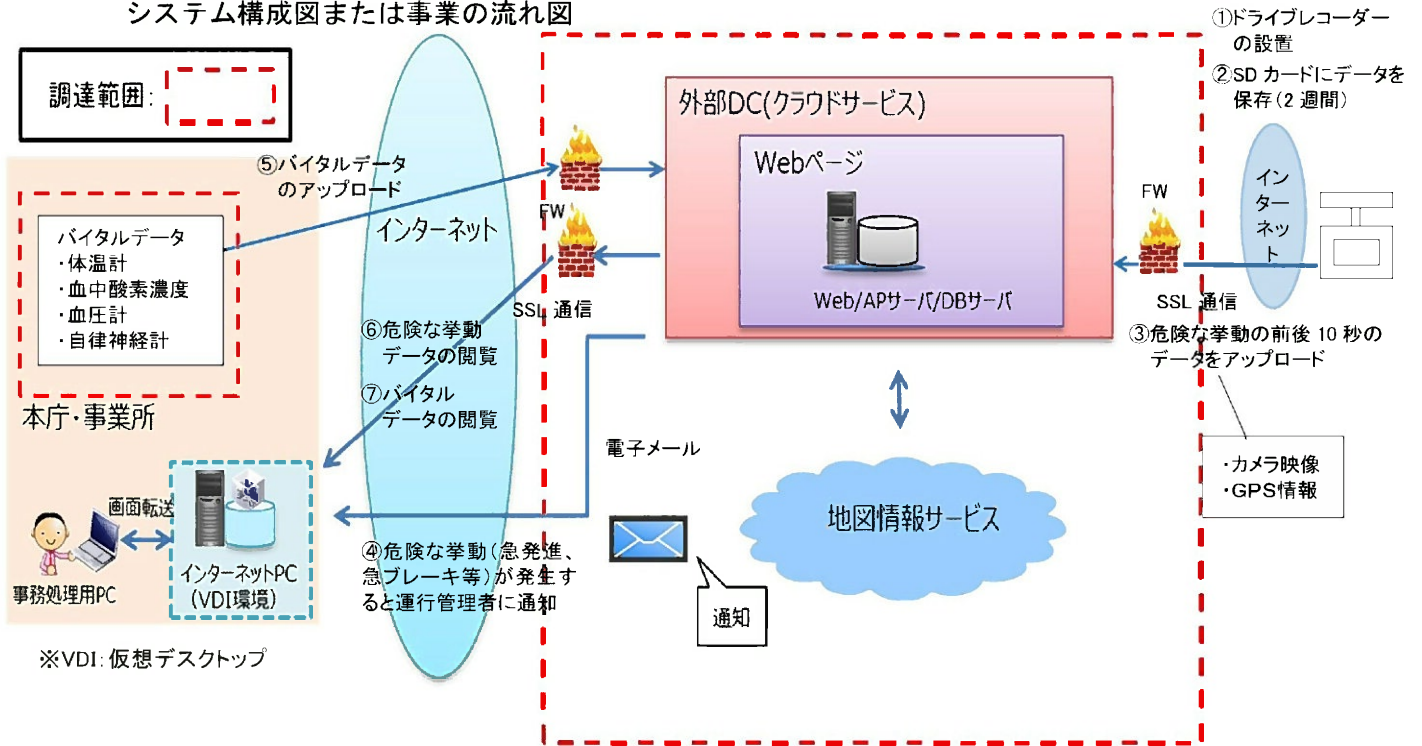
システム構成図または事業の流れ図

調達範囲:

①ドライブレコーダーの設置
②SD カードにデータを保存(2 週間)

⑤バイタルデータのアップロード

インターネット

外部DC(クラウドサービス)

Webページ

Web/APサーバ/DBサーバ

FW

FW

SSL 通信

SSL 通信

インターネット

バイタルデータ
・体温計
・血中酸素濃度
・血圧計
・自律神経計

⑥危険な挙動データの閲覧

⑦バイタルデータの閲覧

③危険な挙動の前後 10 秒のデータをアップロード

本庁・事業所

電子メール

・カメラ映像
・GPS情報

画面転送

地図情報サービス

④危険な挙動(急発進、急ブレーキ等)が発生すると運行管理者に通知

事務処理用PC

インターネットPC
(VDI環境)

通知

※VDI: 仮想デスクトップ